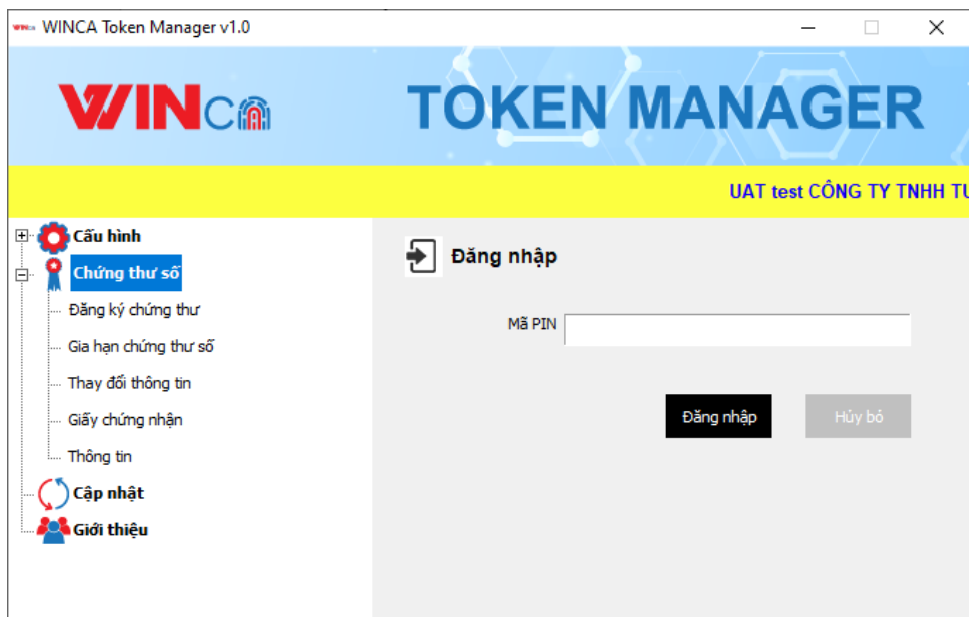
WINCA Token Manager v1.0

WINCA

TOKEN MANAGER

UAT test CÔNG TY TNHH TU

Cấu hình
Chứng thư số
Đăng ký chứng thư
Gia hạn chứng thư số
Thay đổi thông tin
Giấy chứng nhận
Thông tin
Cập nhật
Giới thiệu

Đăng nhập

Mã PIN

Đăng nhập
Hủy bỏ